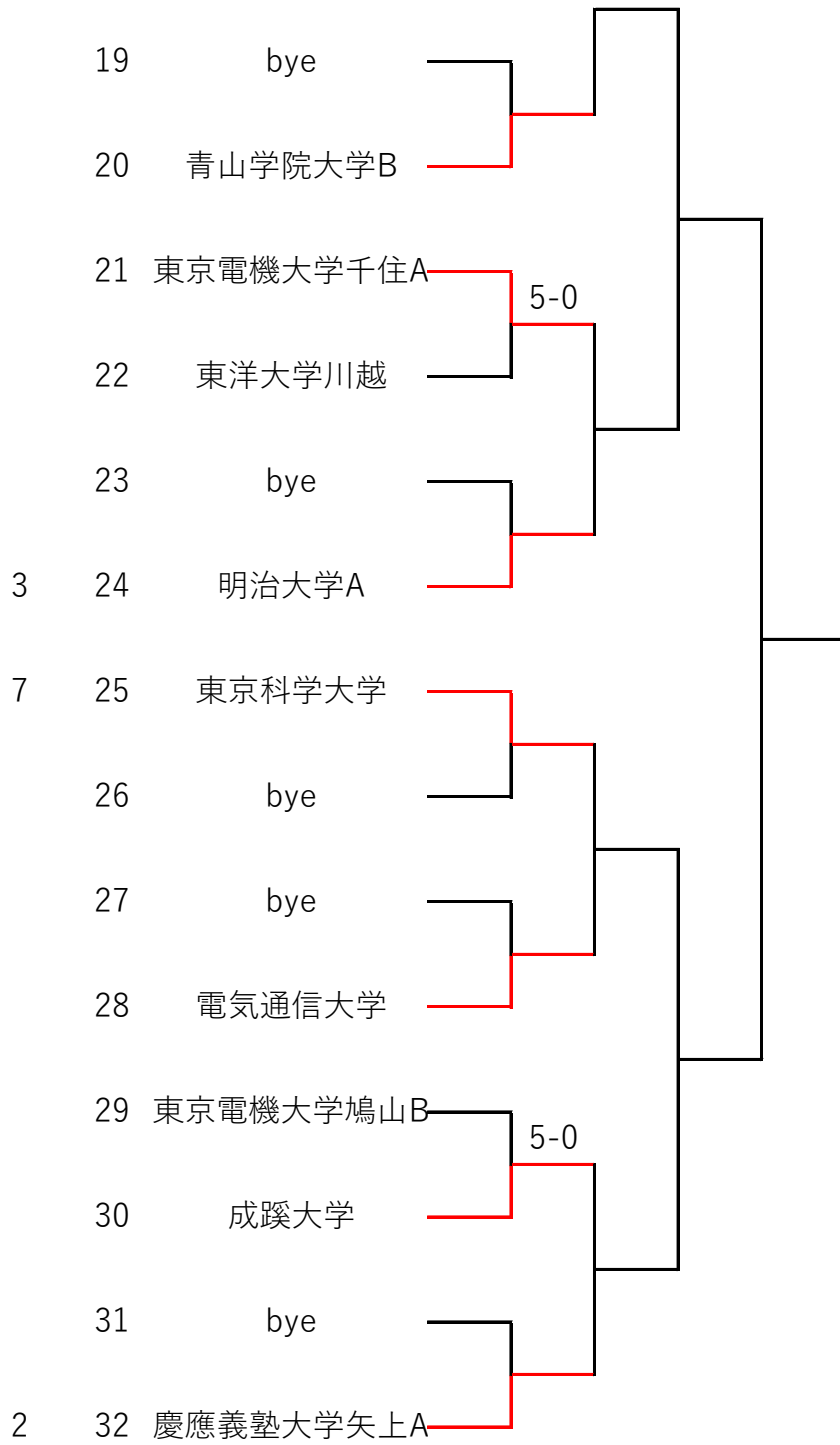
19 bye

20 青山学院大学B

21 東京電機大学千住A

5-0

22 東洋大学川越

23 bye

3 24 明治大学A

7 25 東京科学大学

26 bye

27 bye

28 電気通信大学

29 東京電機大学鳩山B

5-0

30 成蹊大学

31 bye

2 32 慶應義塾大学矢上A